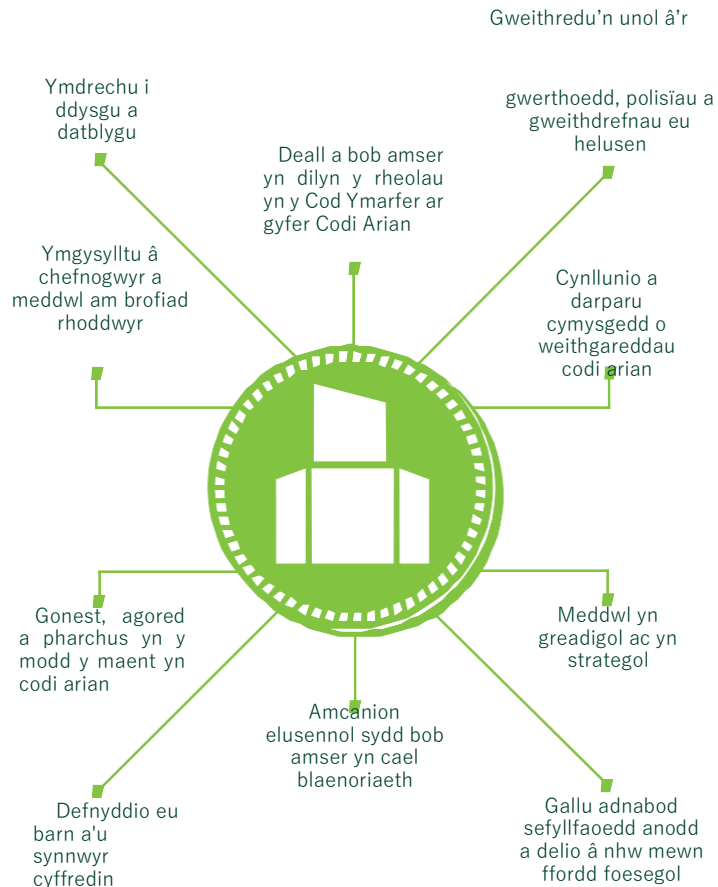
Gweithredu'n unol â'r

Ymdrechu i ddysgu a datblygu

gwerthoedd, polisïau a gweithdrefnau eu helusen

Deall a bob amser yn dilyn y rheolau yn y Cod Ymarfer ar gyfer Codi Arian

Ymgysylltu â chefnogwyr a meddwl am brofiad rhoddwyr

Cynllunio a darparu cymysgedd o weithgareddau codi arian

Gonest, agored a pharchus yn y modd y maent yn codi arian

Meddwl yn greadigol ac yn strategol

Amcanion elusennol sydd bob amser yn cael blaenoriaeth

Defnyddio eu barn a'u synnwyr cyffredin

Gallu adnabod sefyllfaoedd anodd a delio â nhw mewn ffordd foesegol